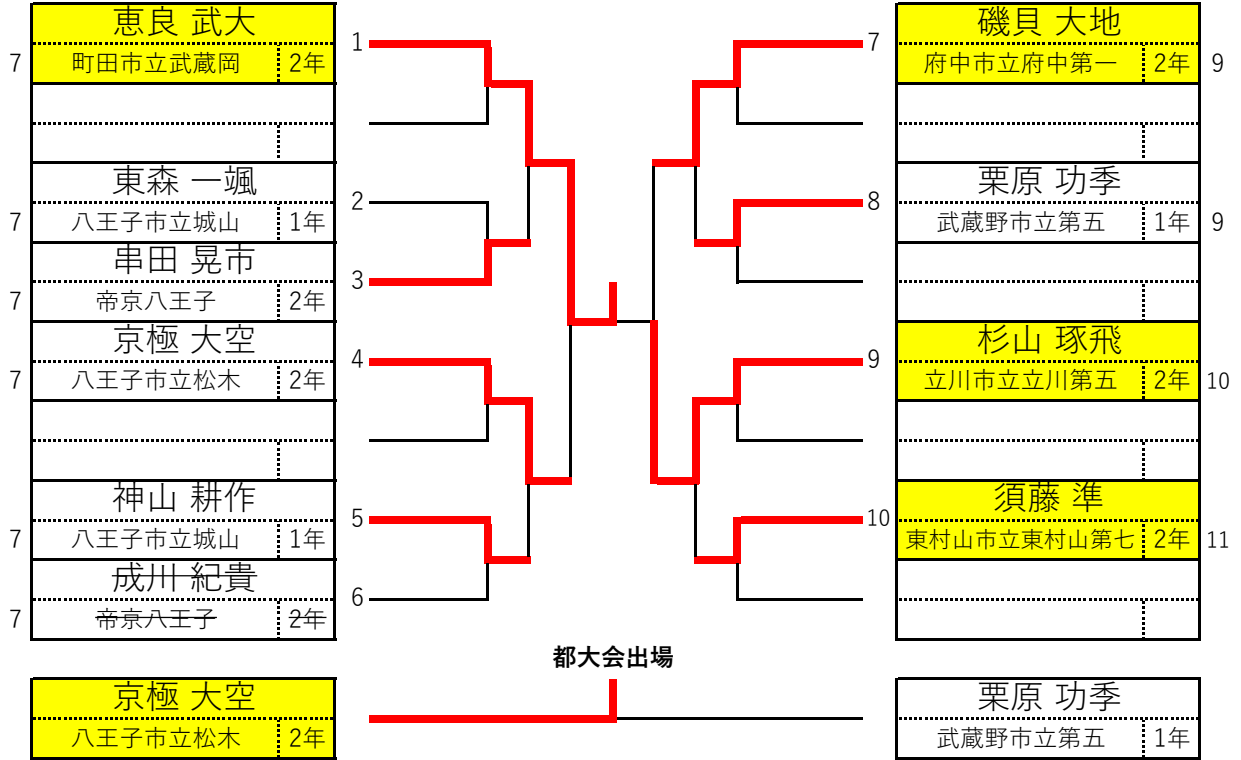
| 恵良 武大 | |
|---|---|
| 町田市立武蔵岡 | 2年 |

7

1

| 東森 一颯 | |
|---|---|
| 八王子市立城山 | 1年 |

7

2

| 串田 晃市 | |
|---|---|
| 帝京八王子 | 2年 |

7

3

| 京極 大空 | |
|---|---|
| 八王子市立松木 | 2年 |

7

4

| 神山 耕作 | |
|---|---|
| 八王子市立城山 | 1年 |

7

5

| 成川 紀貴 | |
|---|---|
| 帝京八王子 | 2年 |

7

6

| 磯貝 大地 | |
|---|---|
| 府中市立府中第一 | 2年 |

7

9

| 栗原 功季 | |
|---|---|
| 武蔵野市立第五 | 1年 |

8

9

| 杉山 琢飛 | |
|---|---|
| 立川市立立川第五 | 2年 |

9

10

| 須藤 準 | |
|---|---|
| 東村山市立東村山第七 | 2年 |

10

11

都大会出場

| 京極 大空 | |
|---|---|
| 八王子市立松木 | 2年 |

| 栗原 功季 | |
|---|---|
| 武蔵野市立第五 | 1年 |